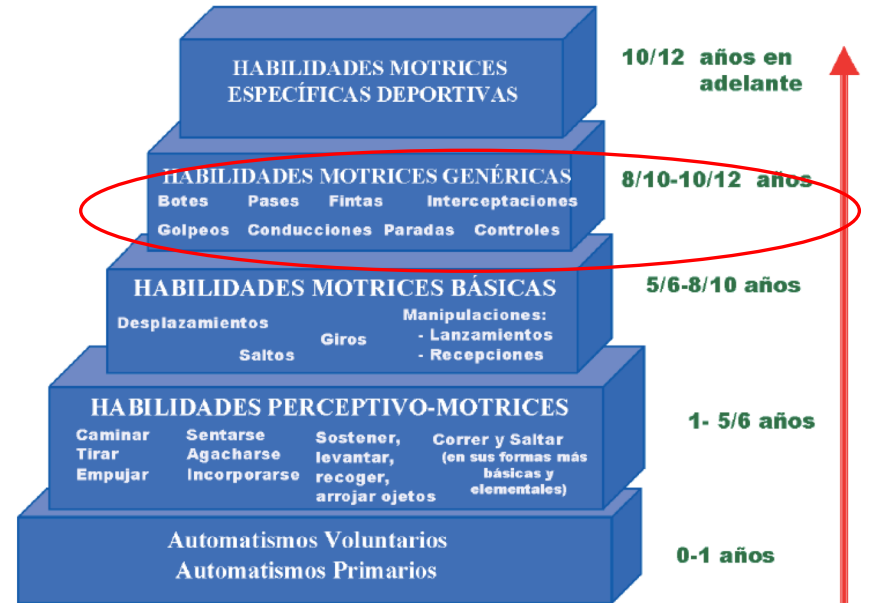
HABILIDADES MOTRICES ESPECÍFICAS DEPORTIVAS

10/12 años en adelante

HABILIDADES MOTRICES GENÉRICAS
Botes Pases Fintas Interceptaciones
Golpeos Conducciones Paradas Controles

8/10-10/12 años

HABILIDADES MOTRICES BÁSICAS
Desplazamientos
Saltos
Giros
Manipulaciones:
- Lanzamientos
- Recepciones

5/6-8/10 años

HABILIDADES PERCEPTIVO-MOTRICES
Caminar
Tirar
Empujar
Sentarse
Agacharse
Incorporarse
Sostener, levantar, recoger, arrojar ojetos
Correr y Saltar
(en sus formas más básicas y elementales)

1- 5/6 años

Automatismos Voluntarios
Automatismos Primarios

0-1 años